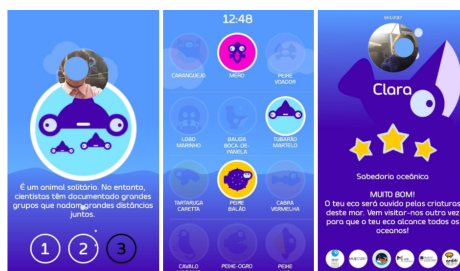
É um animal solitário. No entanto, cientistas têm documentado grandes grupos que nadam grandes distâncias juntos.

1 2 3

12:48

CARANGUEJO
MERO
PEIXE VOADOR
LOBO MARINHO
BALEIA BOCA-DE-PANELA
TUBARÃO MARTELO
TARTARUGA CARETTA
PEIXE BALÃO
CABRA VERMELHA
CAVALO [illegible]
PEIXE-OGRO
PEIXE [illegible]

Clara

Sabedoria oceânica

MUITO BOM!
O teu eco será ouvido pelas criaturas deste mar. Vem visitar-nos outra vez para que o teu eco alcance todos os oceanos!